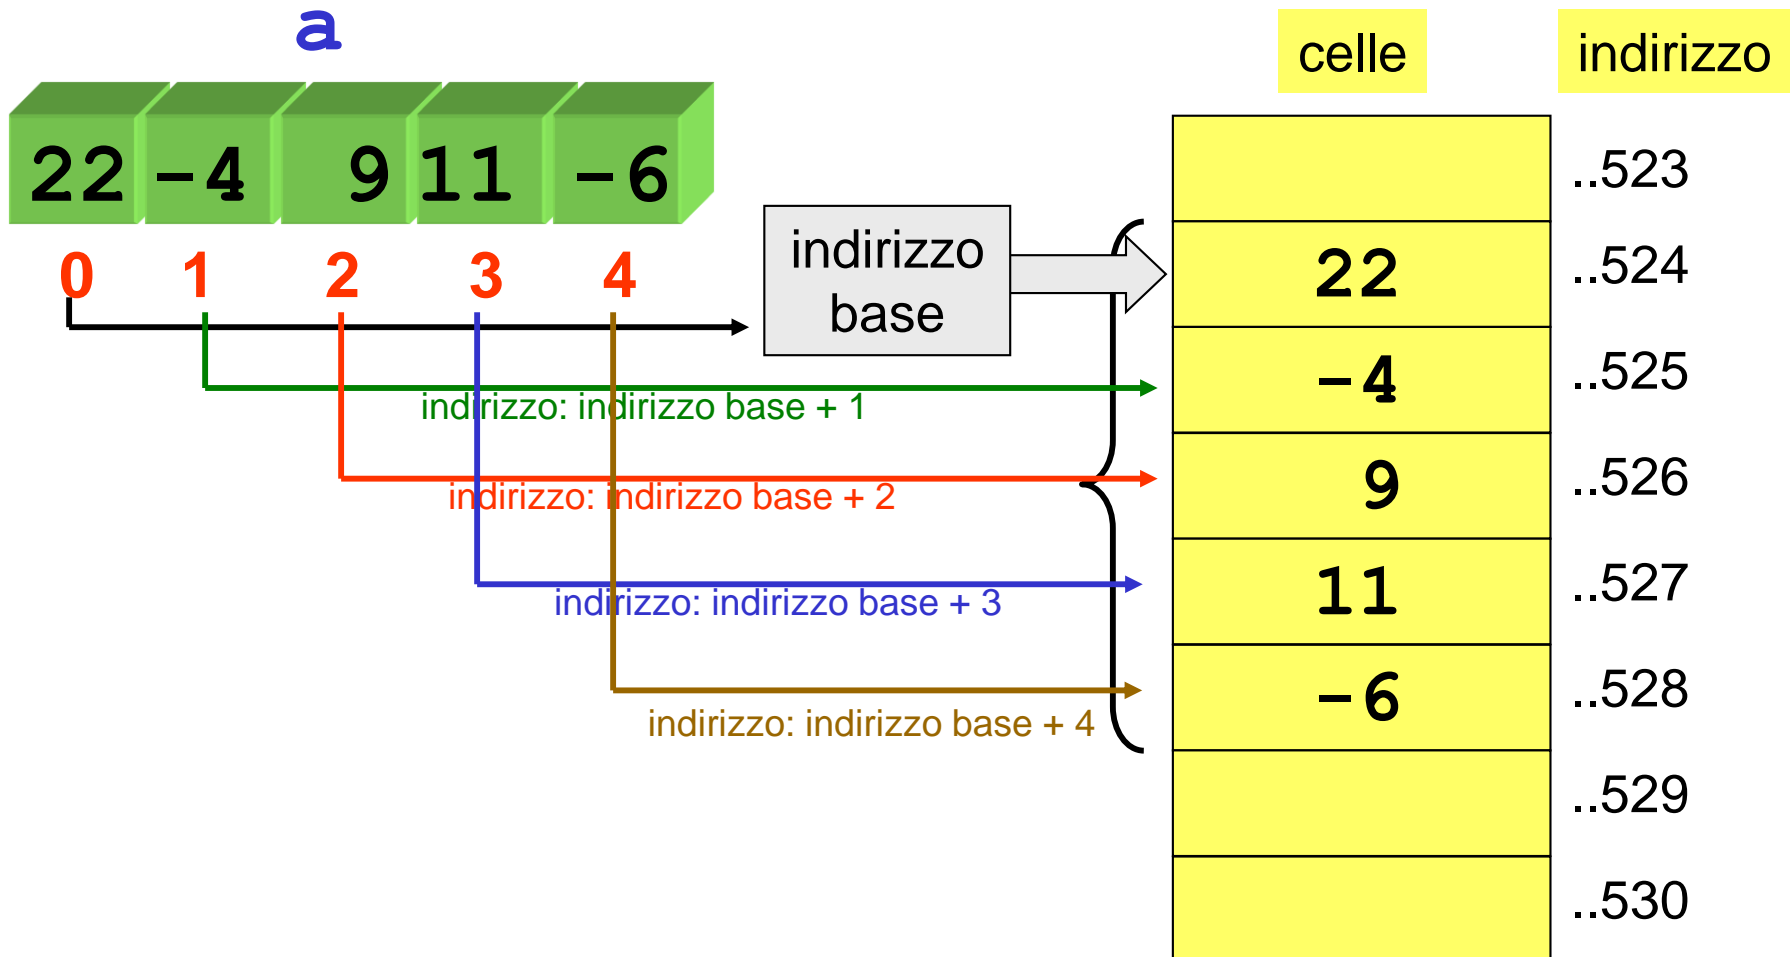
a

| 22 | -4 | 9 | 11 | -6 |
|---|---|---|---|---|
| 0 | 1 | 2 | 3 | 4 |

indirizzo base

indirizzo: indirizzo base + 1

indirizzo: indirizzo base + 2

indirizzo: indirizzo base + 3

indirizzo: indirizzo base + 4

| celle | indirizzo |
|---|---|
|  | ..523 |
| 22 | ..524 |
| -4 | ..525 |
| 9 | ..526 |
| 11 | ..527 |
| -6 | ..528 |
|  | ..529 |
|  | ..530 |